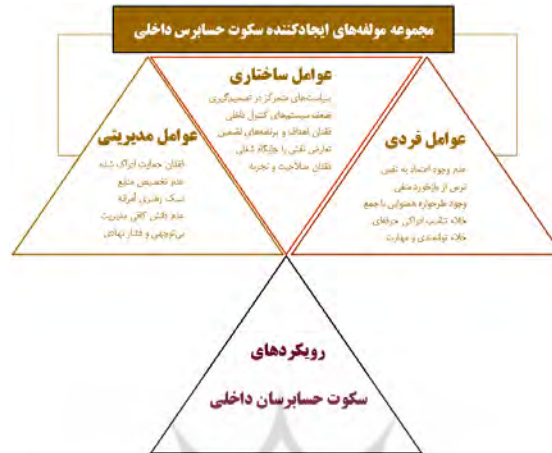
مجموعه مولفه‌های ایجادکننده سکوت حسابرس داخلی

عوامل ساختاری
سیاست‌های متمرکز در تصمیم‌گیری
ضعف سیستم‌های کنترل داخلی
فقدان اهداف و برنامه‌های مشخص
تعارض نقش با جایگاه شغلی
فقدان صلاحیت و تجربه

عوامل مدیریتی
فقدان حمایت ادراک شده
عدم تخصیص منابع
سبک رهبری آمرانه
عدم دانش کافی مدیریت
بی‌توجهی و فشار نهادی

عوامل فردی
عدم وجود اعتماد به نفس
ترس از بازخورد منفی
وجود طرحواره همنوایی با جمع
خلاء تناسب ادراکی حرفه‌ای
خلاء توانمندی و مهارت

رویکردهای
سکوت حسابرسان داخلی